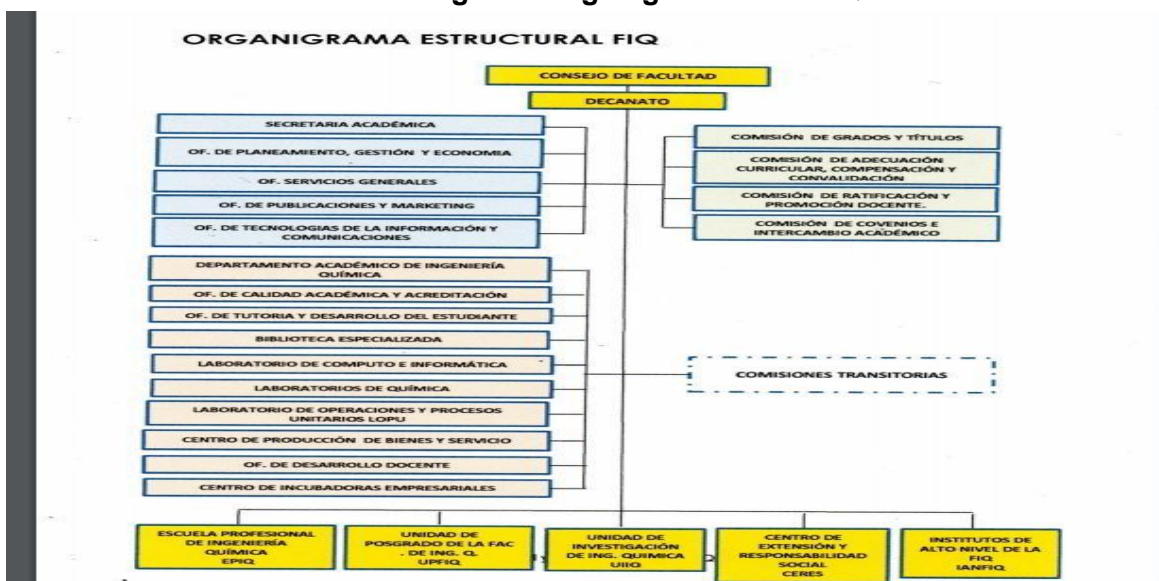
ORGANIGRAMA ESTRUCTURAL FIQ

CONSEJO DE FACULTAD

DECANATO

SECRETARIA ACADÉMICA

OF. DE PLANEAMIENTO, GESTIÓN Y ECONOMIA

OF. SERVICIOS GENERALES

OF. DE PUBLICACIONES Y MARKETING

OF. DE TECNOLOGIAS DE LA INFORMACIÓN Y COMUNICACIONES

COMISIÓN DE GRADOS Y TÍTULOS

COMISIÓN DE ADECUACIÓN CURRICULAR, COMPENSACIÓN Y CONVALIDACIÓN

COMISIÓN DE RATIFICACIÓN Y PROMOCIÓN DOCENTE.

COMISIÓN DE COVENIOS E INTERCAMBIO ACADÉMICO

DEPARTAMENTO ACADÉMICO DE INGENIERÍA QUÍMICA

OF. DE CALIDAD ACADÉMICA Y ACREDITACIÓN

OF. DE TUTORIA Y DESARROLLO DEL ESTUDIANTE

BIBLIOTECA ESPECIALIZADA

LABORATORIO DE COMPUTO E INFORMÁTICA

LABORATORIOS DE QUÍMICA

LABORATORIO DE OPERACIONES Y PROCESOS UNITARIOS LOPU

CENTRO DE PRODUCCIÓN DE BIENES Y SERVICIO

OF. DE DESARROLLO DOCENTE

CENTRO DE INCUBADORAS EMPRESARIALES

COMISIONES TRANSITORIAS

ESCUELA PROFESIONAL DE INGENIERÍA QUÍMICA EPIQ

UNIDAD DE POSGRADO DE LA FAC . DE ING. Q. UPFIQ

UNIDAD DE INVESTIGACIÓN DE ING. QUIMICA UIIQ

CENTRO DE EXTENSIÓN Y RESPONSABILIDAD SOCIAL CERES

INSTITUTOS DE ALTO NIVEL DE LA FIQ IANFIQ